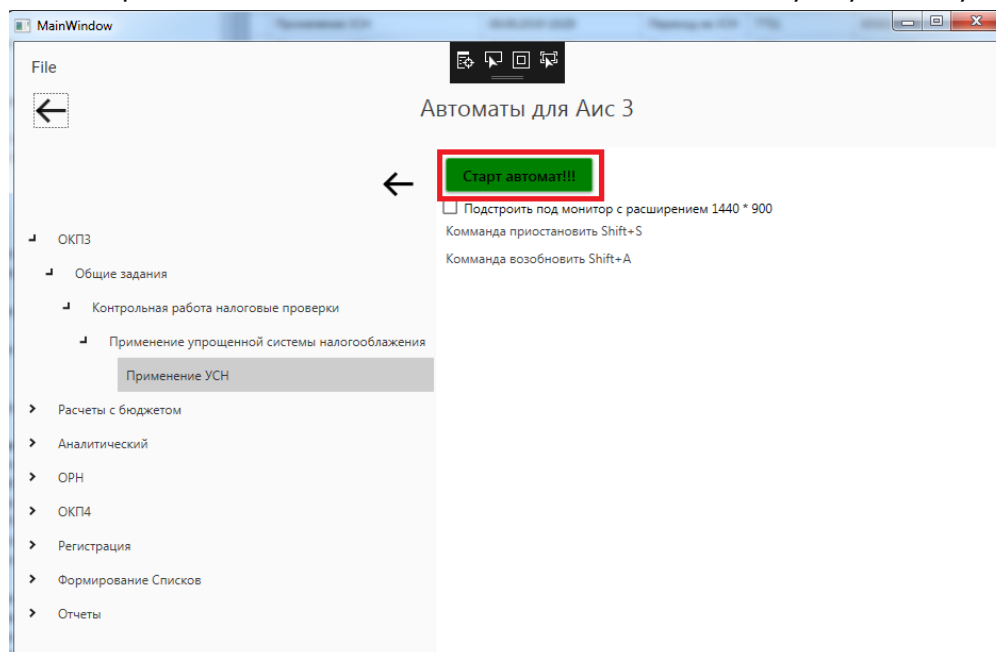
MainWindow

File

Автоматы для Аис 3

Старт автомат!!!

Подстроить под монитор с расширением 1440 * 900

Команда приостановить Shift+S

Команда возобновить Shift+A

ОКП3

Общие задания

Контрольная работа налоговые проверки

Применение упрощенной системы налогооблажения

Применение УСН

Расчеты с бюджетом

Аналитический

ОРН

ОКП4

Регистрация

Формирование Списков

Отчеты